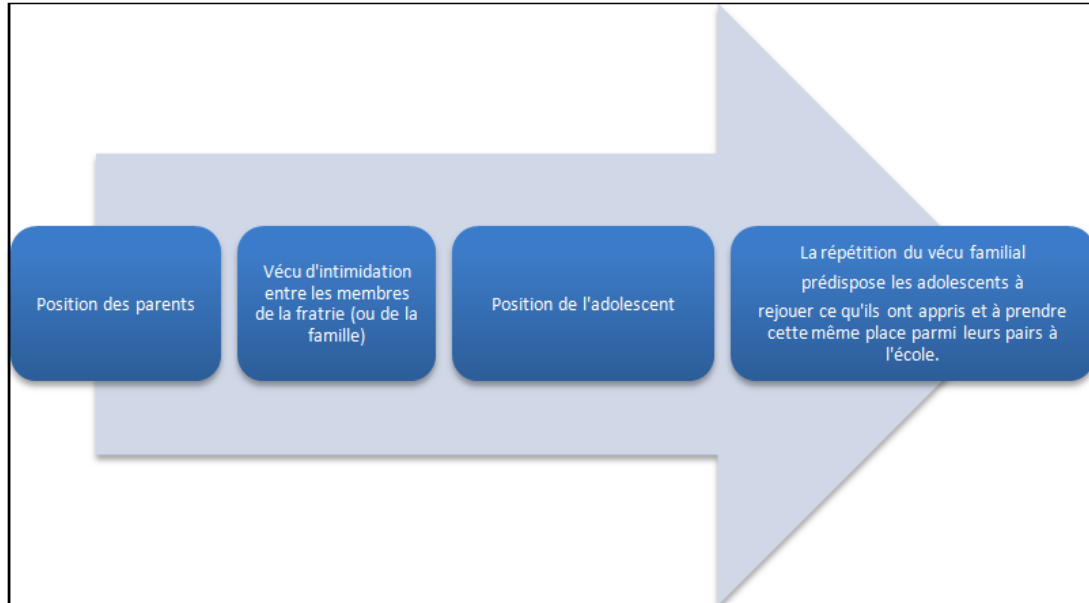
Position des parents

Vécu d'intimidation entre les membres de la fratrie (ou de la famille)

Position de l'adolescent

La répétition du vécu familial prédispose les adolescents à rejouer ce qu'ils ont appris et à prendre cette même place parmi leurs pairs à l'école.